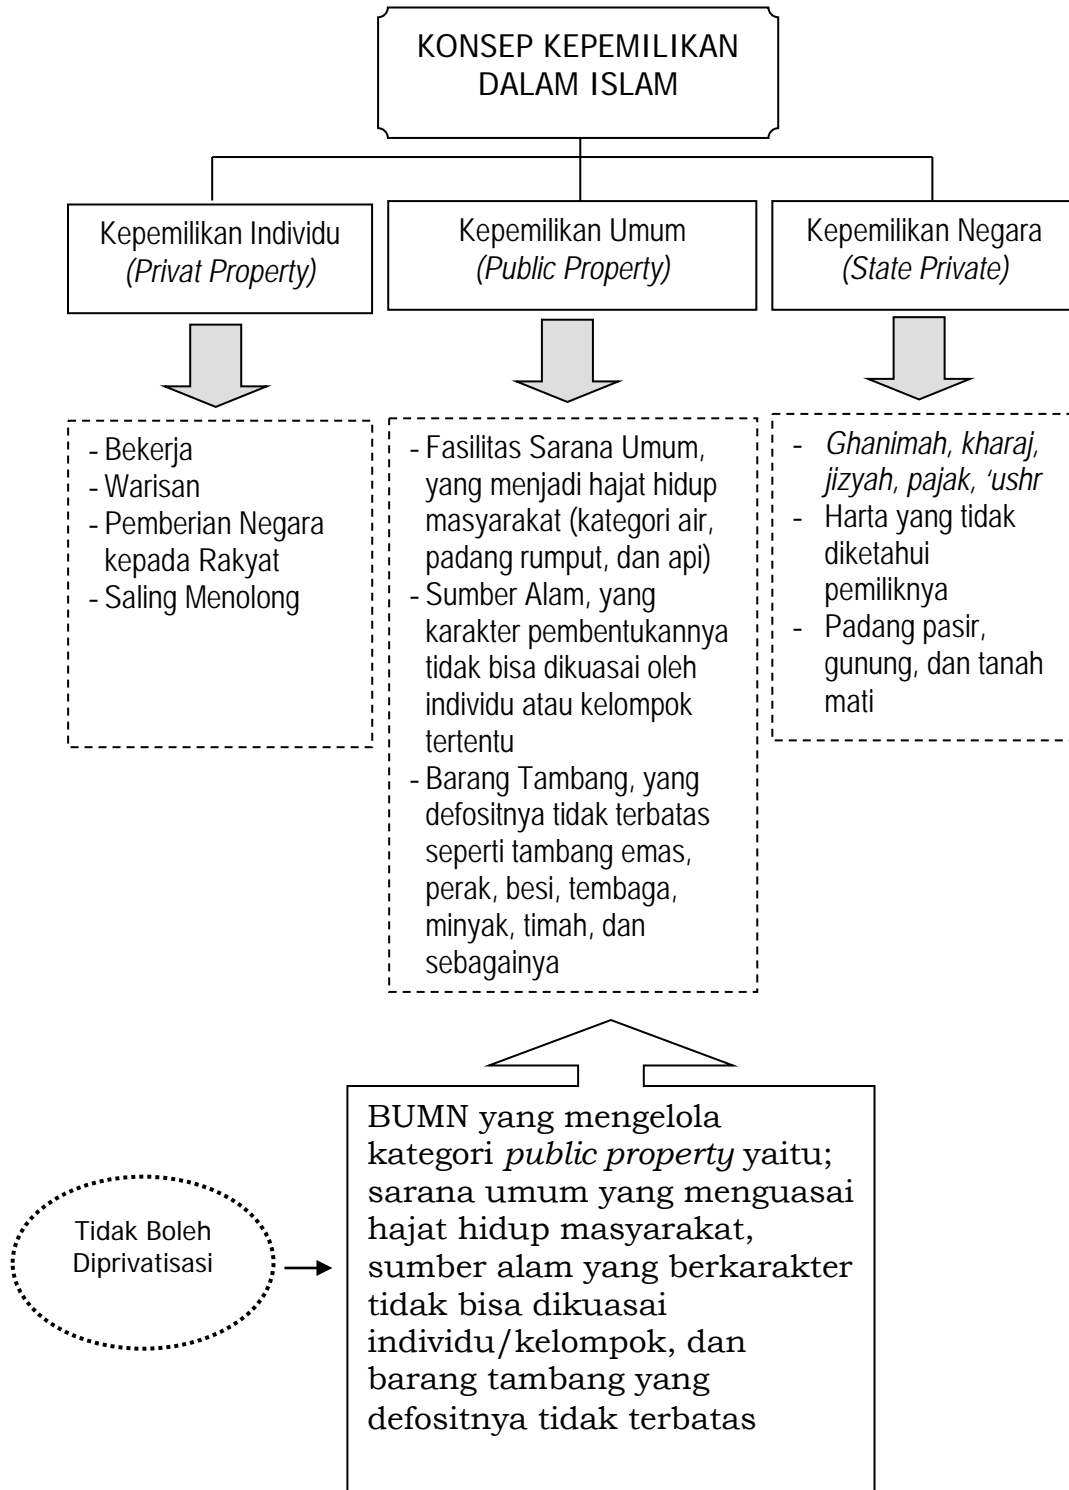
KONSEP KEPEMILIKAN DALAM ISLAM

Kepemilikan Individu
*(Privat Property)*

Kepemilikan Umum
*(Public Property)*

Kepemilikan Negara
*(State Private)*

- Bekerja
- Warisan
- Pemberian Negara kepada Rakyat
- Saling Menolong

- Fasilitas Sarana Umum, yang menjadi hajat hidup masyarakat (kategori air, padang rumput, dan api)
- Sumber Alam, yang karakter pembentukannya tidak bisa dikuasai oleh individu atau kelompok tertentu
- Barang Tambang, yang defositnya tidak terbatas seperti tambang emas, perak, besi, tembaga, minyak, timah, dan sebagainya

- *Ghanimah, kharaj, jizyah, pajak, 'ushr*
- Harta yang tidak diketahui pemiliknya
- Padang pasir, gunung, dan tanah mati

Tidak Boleh Diprivatisasi

BUMN yang mengelola kategori *public property* yaitu; sarana umum yang menguasai hajat hidup masyarakat, sumber alam yang berkarakter tidak bisa dikuasai individu/kelompok, dan barang tambang yang defositnya tidak terbatas